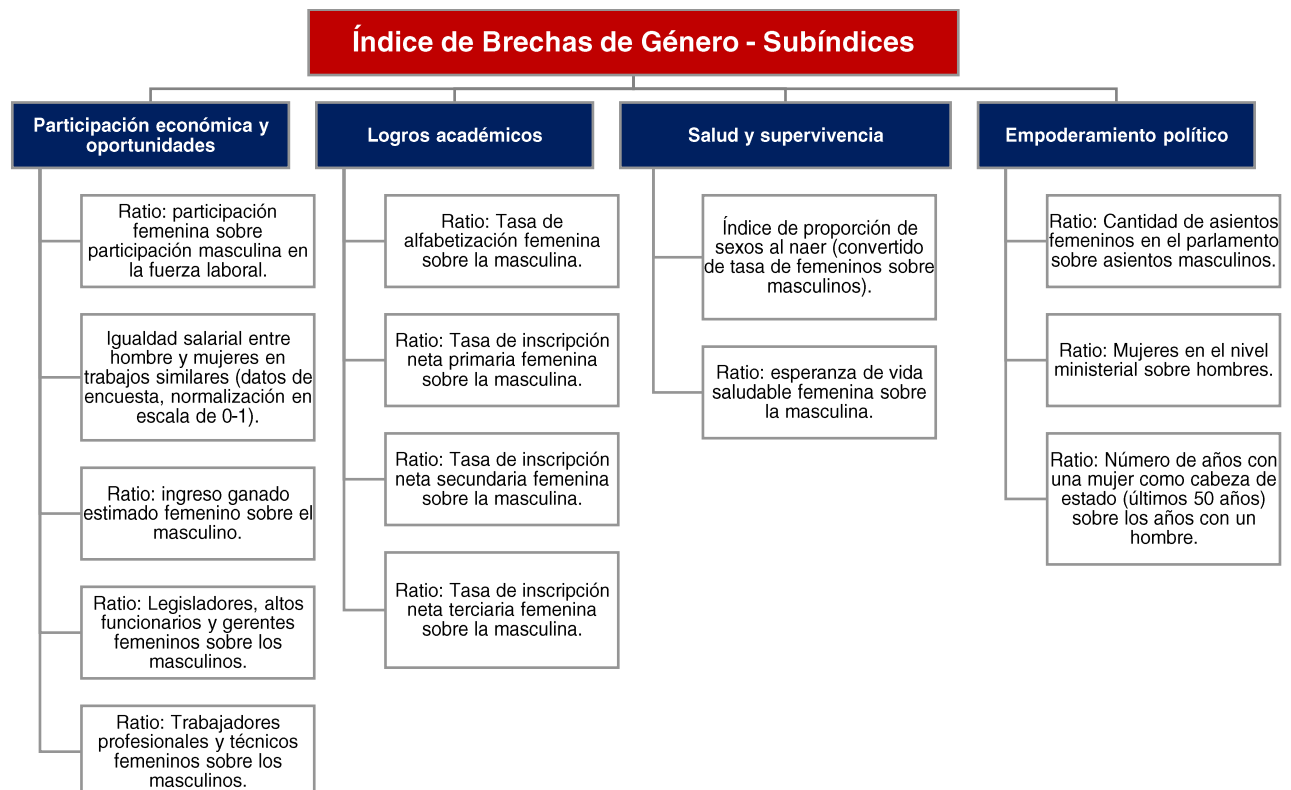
Índice de Brechas de Género - Subíndices

Participación económica y oportunidades

Ratio: participación femenina sobre participación masculina en la fuerza laboral.

Igualdad salarial entre hombre y mujeres en trabajos similares (datos de encuesta, normalización en escala de 0-1).

Ratio: ingreso ganado estimado femenino sobre el masculino.

Ratio: Legisladores, altos funcionarios y gerentes femeninos sobre los masculinos.

Ratio: Trabajadores profesionales y técnicos femeninos sobre los masculinos.

Logros académicos

Ratio: Tasa de alfabetización femenina sobre la masculina.

Ratio: Tasa de inscripción neta primaria femenina sobre la masculina.

Ratio: Tasa de inscripción neta secundaria femenina sobre la masculina.

Ratio: Tasa de inscripción neta terciaria femenina sobre la masculina.

Salud y supervivencia

Índice de proporción de sexos al naer (convertido de tasa de femeninos sobre masculinos).

Ratio: esperanza de vida saludable femenina sobre la masculina.

Empoderamiento político

Ratio: Cantidad de asientos femeninos en el parlamento sobre asientos masculinos.

Ratio: Mujeres en el nivel ministerial sobre hombres.

Ratio: Número de años con una mujer como cabeza de estado (últimos 50 años) sobre los años con un hombre.